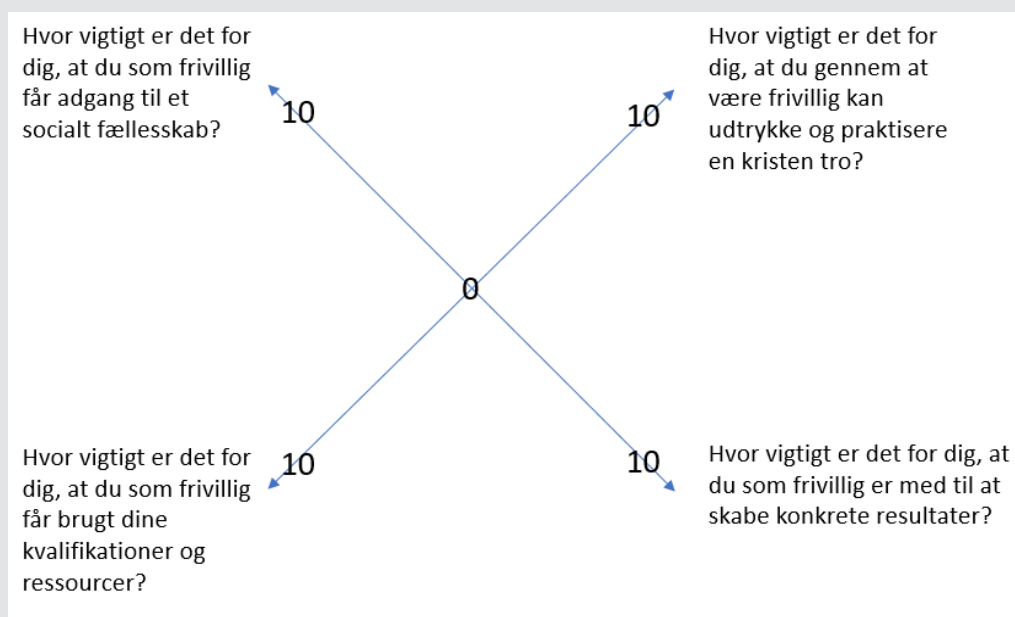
Hvor vigtigt er det for dig, at du som frivillig får adgang til et socialt fællesskab?

10

Hvor vigtigt er det for dig, at du gennem at være frivillig kan udtrykke og praktisere en kristen tro?

10

0

Hvor vigtigt er det for dig, at du som frivillig får brugt dine kvalifikationer og ressourcer?

10

10

Hvor vigtigt er det for dig, at du som frivillig er med til at skabe konkrete resultater?